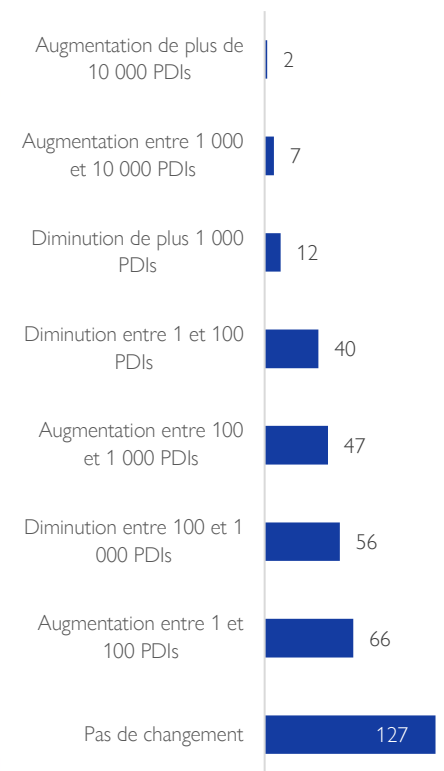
Augmentation de plus de 10 000 PDIs 2

Augmentation entre 1 000 et 10 000 PDIs 7

Diminution de plus 1 000 PDIs 12

Diminution entre 1 et 100 PDIs 40

Augmentation entre 100 et 1 000 PDIs 47

Diminution entre 100 et 1 000 PDIs 56

Augmentation entre 1 et 100 PDIs 66

Pas de changement 127